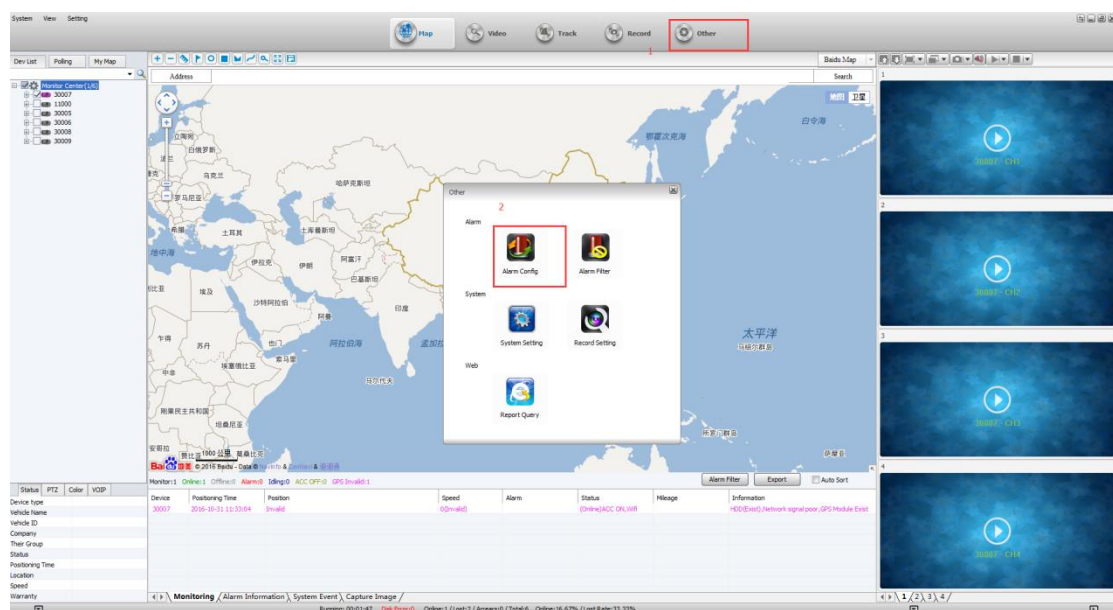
System View Setting

Map Video Track Record Other

1

Dev List Polling My Map

Address Search

Baidu Map

Monitor Center(1/6)
30007
11000
30005
30006
30008
30009

地图 卫星

立陶宛
白俄罗斯
乌克兰
罗马尼亚
哈萨克斯坦
希腊
土耳其
土库曼斯坦
地中海
伊拉克
伊朗
阿富汗
巴基斯坦
利比亚
埃及
沙特阿拉伯
阿曼
印度
乍得
苏丹
也门
索马里
阿拉伯海
孟加拉
埃塞俄比亚
中非
刚果民主共和国
坦桑尼亚
安哥拉
赞比亚
莫桑比克
马尔代夫
鄂霍次克海
白令海
太平洋
马绍尔群岛
所罗门群岛
萨摩亚

Other

Alarm
2
Alarm Config
Alarm Filter

System
System Setting
Record Setting

Web
Report Query

1000 公里
© 2016 Baidu - Data © NavInfo & CenNavi & 道道通

Monitor:1 Online:1 Offline:0 Alarm:0 Idling:0 ACC OFF:0 GPS Invalid:1

Alarm Filter Export Auto Sort

| Device | Positioning Time | Position | Speed | Alarm | Status | Mileage | Information |
|---|---|---|---|---|---|---|---|
| 30007 | 2016-10-31 11:33:04 | Invalid | 0(Invalid) | | (Online)ACC ON,Wifi | | HDD(Exist),Network signal poor,GPS Module Exist |

Status PTZ Color VOIP

Device type
Vehicle Name
Vehicle ID
Company
Their Group
Status
Positioning Time
Location
Speed
Warranty

Monitoring Alarm Information System Event Capture Image

1
30007 - CH1
2
30007 - CH2
3
30007 - CH3
4
30007 - CH4

1 2 3 4

Running: 00:01:47 Disk Error:0 Online:1 / Lost:? / Answer:0 / Total:6 Online:16.67% / Lost Rate:33.33%